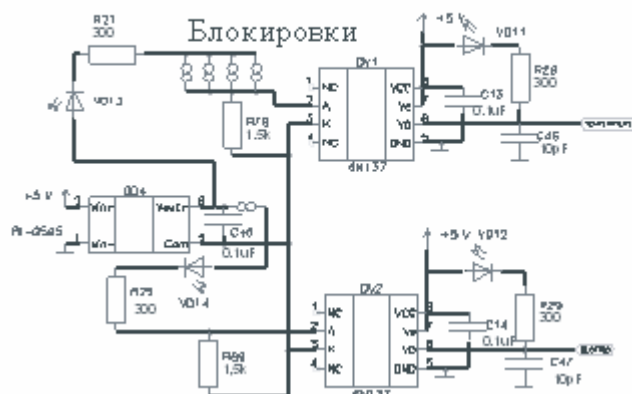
Блокировки

R21
300

VD13

R18
1.5k

Dr1
1 NC
2 A
3 K
4 NC
VCC
Vo
VO
GND
6n137

+5 V
VD11
R28
300
C13
0.1uF
C46
10pF

+5 V
P1-05a5
DD4
Vin
Vin-
Vout
Com
C10
0.1uF

VD14
R25
300

R69
1.5k

Dr2
1 NC
2 A
3 K
4 NC
VCC
Vo
VO
GND
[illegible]

+5 V
VD12
R29
300
C14
0.1uF
C47
10pF